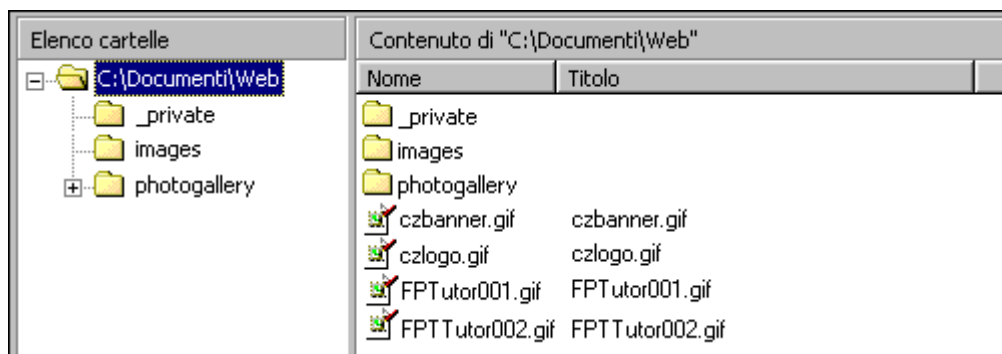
Elenco cartelle

C:\Documenti\Web
_private
images
photogallery

Contenuto di "C:\Documenti\Web"

| Nome | Titolo |
|---|---|
| _private | |
| images | |
| photogallery | |
| czbanner.gif | czbanner.gif |
| czlogo.gif | czlogo.gif |
| FPTutor001.gif | FPTutor001.gif |
| FPTTutor002.gif | FPTTutor002.gif |